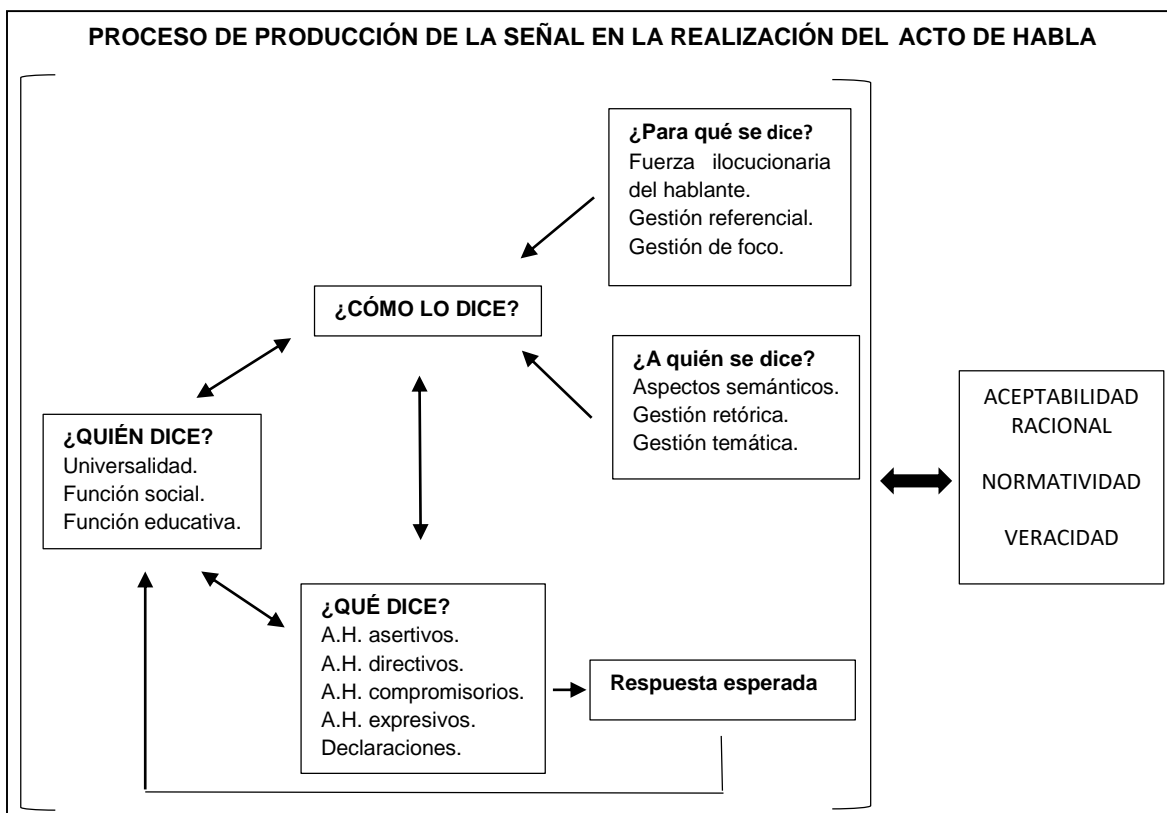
PROCESO DE PRODUCCIÓN DE LA SEÑAL EN LA REALIZACIÓN DEL ACTO DE HABLA

¿Para qué se dice?
Fuerza ilocucionaria del hablante.
Gestión referencial.
Gestión de foco.

¿CÓMO LO DICE?

¿A quién se dice?
Aspectos semánticos.
Gestión retórica.
Gestión temática.

¿QUIÉN DICE?
Universalidad.
Función social.
Función educativa.

¿QUÉ DICE?
A.H. asertivos.
A.H. directivos.
A.H. compromisorios.
A.H. expresivos.
Declaraciones.

Respuesta esperada

ACEPTABILIDAD RACIONAL

NORMATIVIDAD

VERACIDAD